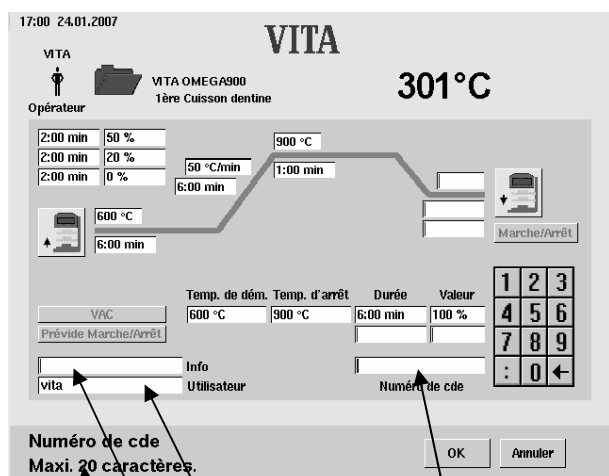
17:00 24.01.2007

VITA

VITA

Opérateur

VITA OMEGA900
1ère Cuisson dentine

301°C

2:00 min | 50 %
2:00 min | 20 %
2:00 min | 0 %

50 °C/min
6:00 min

900 °C
1:00 min

600 °C
6:00 min

Marche/Arrêt

| Temp. de dém. | Temp. d'arrêt | Durée | Valeur |
|---|---|---|---|
| 600 °C | 900 °C | 6:00 min | 100 % |

VAC
Prévide Marche/Arrêt

1 2 3
4 5 6
7 8 9
: 0 ←

Info
vita
Utilisateur

Numéro de cde

Numéro de cde
Maxi. 20 caractères.

OK
Annuler